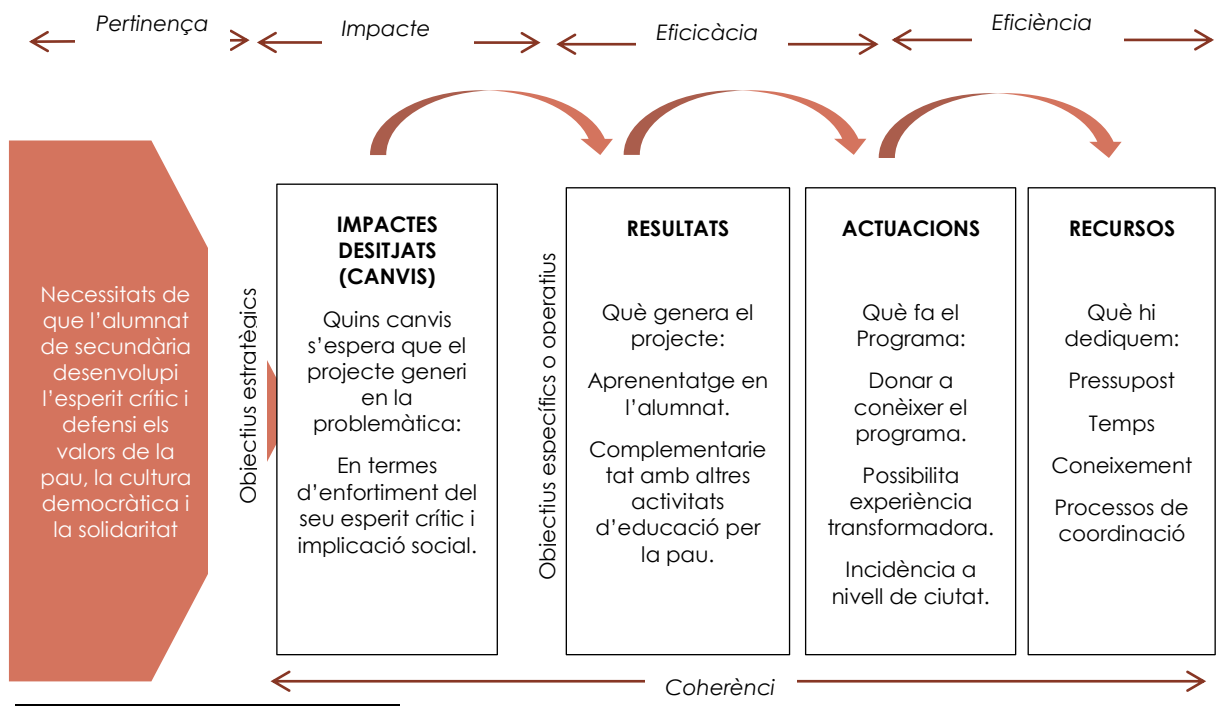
Pertinença

Impacte

Eficicàcia

Eficiència

Necessitats de que l'alumnat de secundària desenvolupi l'esperit crític i defensi els valors de la pau, la cultura democràtica i la solidaritat

Objectius estratègics

IMPACTES DESITJATS (CANVIS)

Quins canvis s'espera que el projecte generi en la problemàtica:

En termes d'enfortiment del seu esperit crític i implicació social.

Objectius específics o operatius

RESULTATS

Què genera el projecte:

Aprenentatge en l'alumnat.

Complementarietat amb altres activitats d'educació per la pau.

ACTUACIONS

Què fa el Programa:

Donar a conèixer el programa.

Possibilita experiència transformadora.

Incidència a nivell de ciutat.

RECURSOS

Què hi dediquem:

Pressupost

Temps

Coneixement

Processos de coordinació

Coherènci